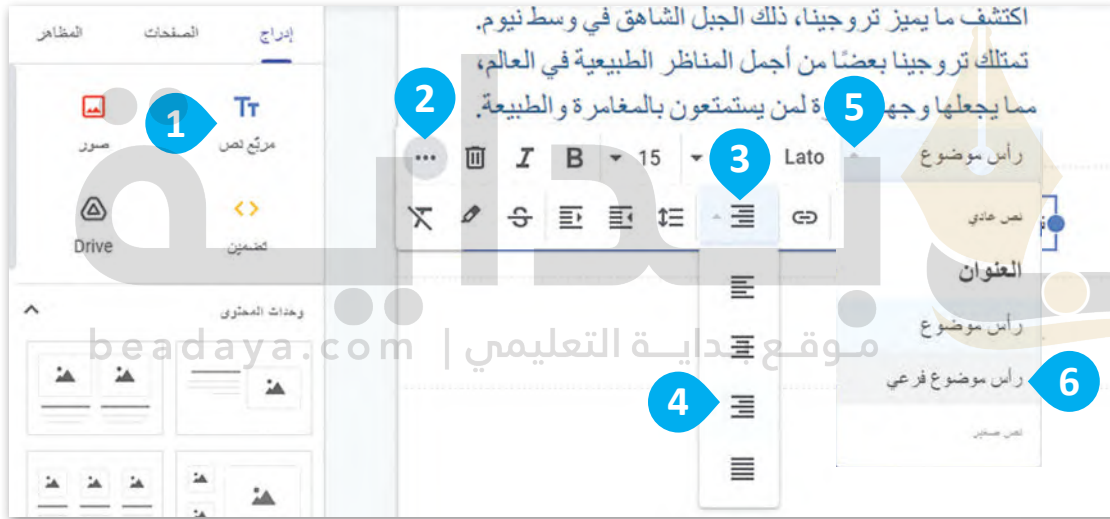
اكتشف ما يميز تروجينا، ذلك الجبل الشاهق في وسط نيوم.
تمتلك تروجينا بعضًا من أجمل المناظر الطبيعية في العالم،
مما يجعلها وجه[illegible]ة لمن يستمتعون بالمغامرة والطبيعة.

إدراج
الصفحات
المظاهر

1
مربّع نص
صور
Drive
تضمين

وحدات المحتوى

2
3
4
5
6

15
Lato
رأس موضوع
نص عادي
العنوان
رأس موضوع
رأس موضوع فرعي
نص صغير

beadaya.com | موقع بداية التعليمي